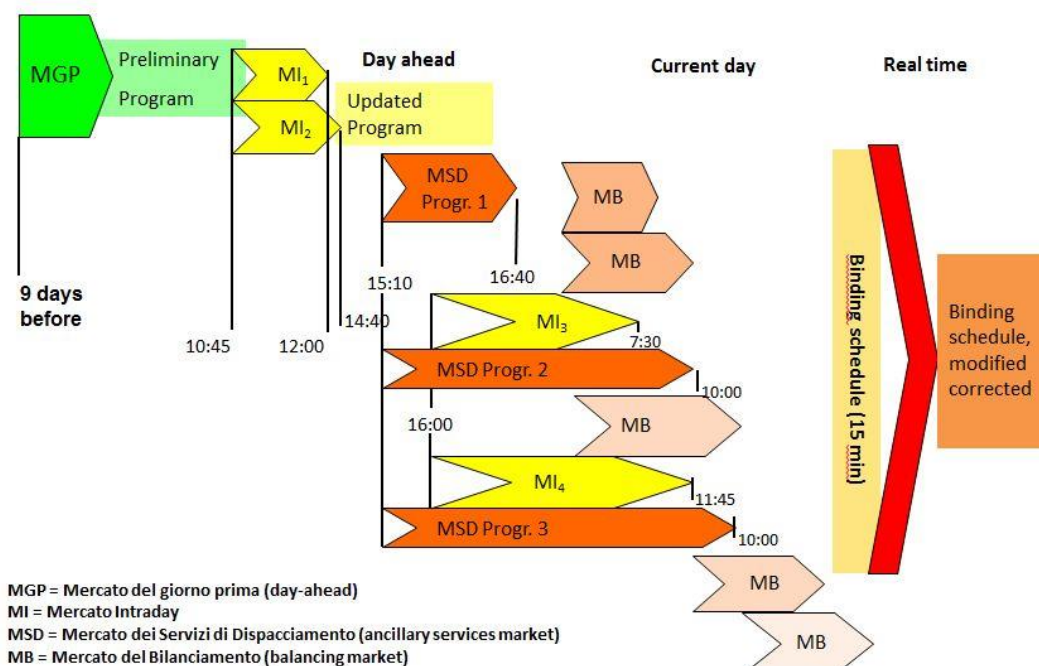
MGP

Preliminary Program

$MI_1$

$MI_2$

Day ahead

Updated Program

Current day

Real time

MSD Progr. 1

MB

MB

9 days before

10:45

12:00

14:40

15:10

16:40

$MI_3$

7:30

MSD Progr. 2

10:00

16:00

MB

$MI_4$

11:45

MSD Progr. 3

10:00

Binding schedule (15 min)

Binding schedule, modified corrected

MB

MB

MGP = Mercato del giorno prima (day-ahead)
MI = Mercato Intraday
MSD = Mercato dei Servizi di Dispacciamento (ancillary services market)
MB = Mercato del Bilanciamento (balancing market)